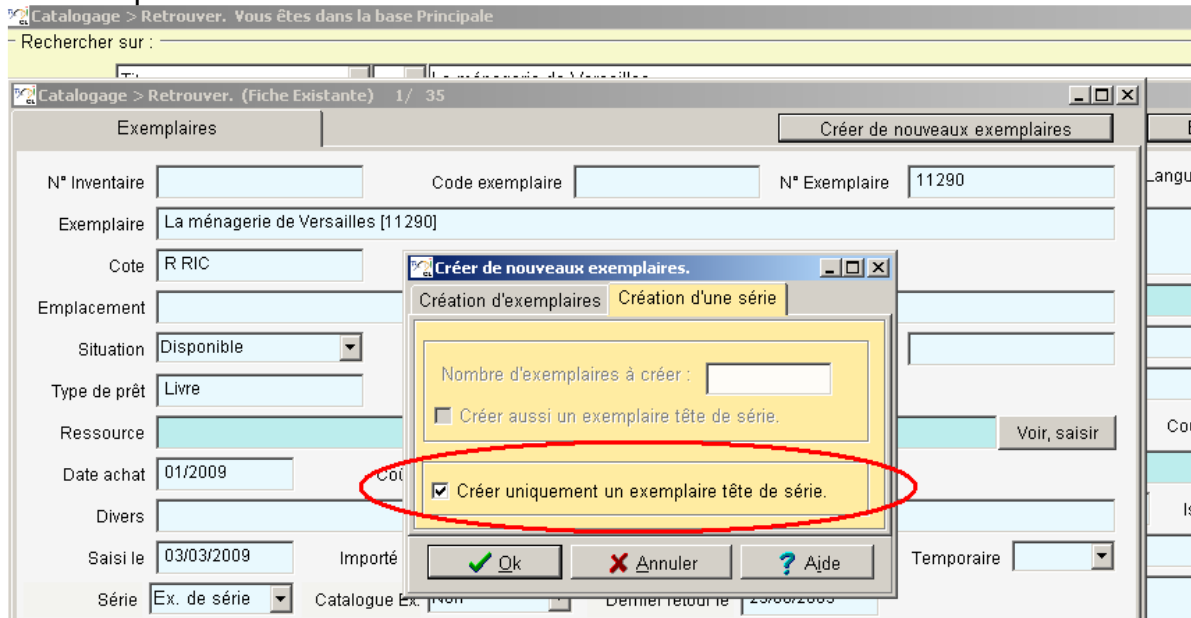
Catalogage > Retrouver. Vous êtes dans la base Principale
Rechercher sur :
Catalogage > Retrouver. (Fiche Existante) 1/ 35
Exemplaires
Créer de nouveaux exemplaires
N° Inventaire
Code exemplaire
N° Exemplaire 11290
Langu
Exemplaire La ménagerie de Versailles [11290]
Cote R RIC
Emplacement
Situation Disponible
Type de prêt Livre
Ressource
Voir, saisir
Co
Date achat 01/2009
Co
Divers
Is
Saisi le 03/03/2009
Importé
Temporaire
Série Ex. de série
Catalogue Ex.
Créer de nouveaux exemplaires.
Création d'exemplaires
Création d'une série
Nombre d'exemplaires à créer :
Créer aussi un exemplaire tête de série.
Créer uniquement un exemplaire tête de série.
Ok
Annuler
Aide